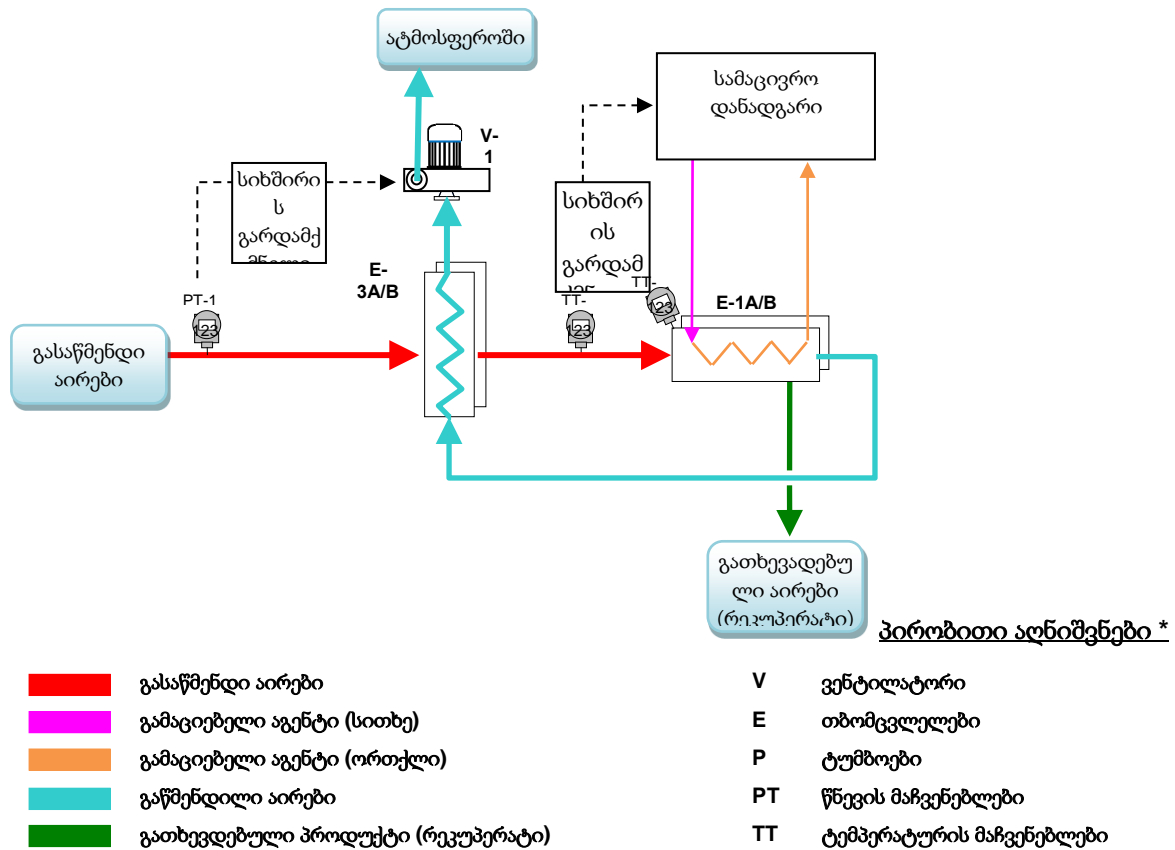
ატმოსფეროში

V-1

სამაცივრო დანადგარი

სიხშირის გარდამქ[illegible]

სიხშირის გარდამ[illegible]

E-3A/B

PT-1

TT-

TT-

E-1A/B

გასაწმენდი აირები

გათხევადებული აირები (რეკუპერატი)

პირობითი აღნიშვნები *

| | |
|---|---|
| | გასაწმენდი აირები |
| | გამაციებელი აგენტი (სითხე) |
| | გამაციებელი აგენტი (ორთქლი) |
| | გაწმენდილი აირები |
| | გათხევადებული პროდუქტი (რეკუპერატი) |

| | |
|---|---|
| V | ვენტილატორი |
| E | თბომცვლელები |
| P | ტუმბოები |
| PT | წნევის მაჩვენებლები |
| TT | ტემპერატურის მაჩვენებლები |